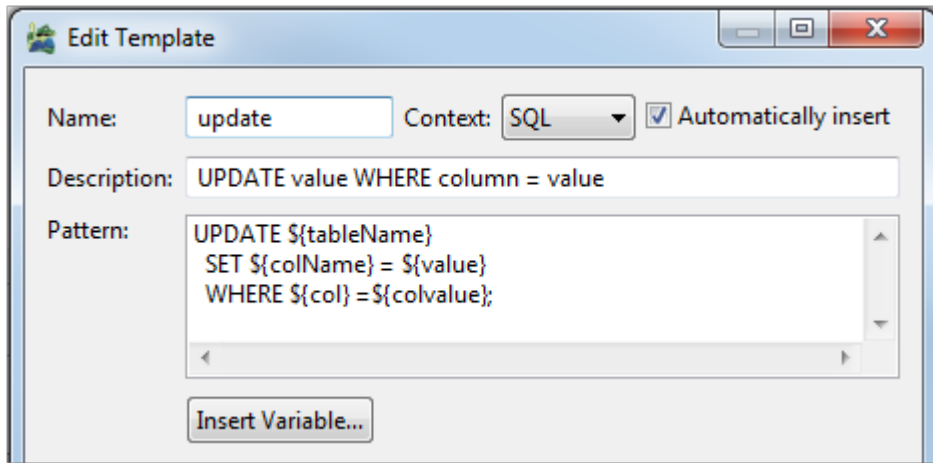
Edit Template

Name: update Context: SQL Automatically insert

Description: UPDATE value WHERE column = value

Pattern:
UPDATE ${tableName}
SET ${colName} = ${value}
WHERE ${col} =${colvalue};

Insert Variable...